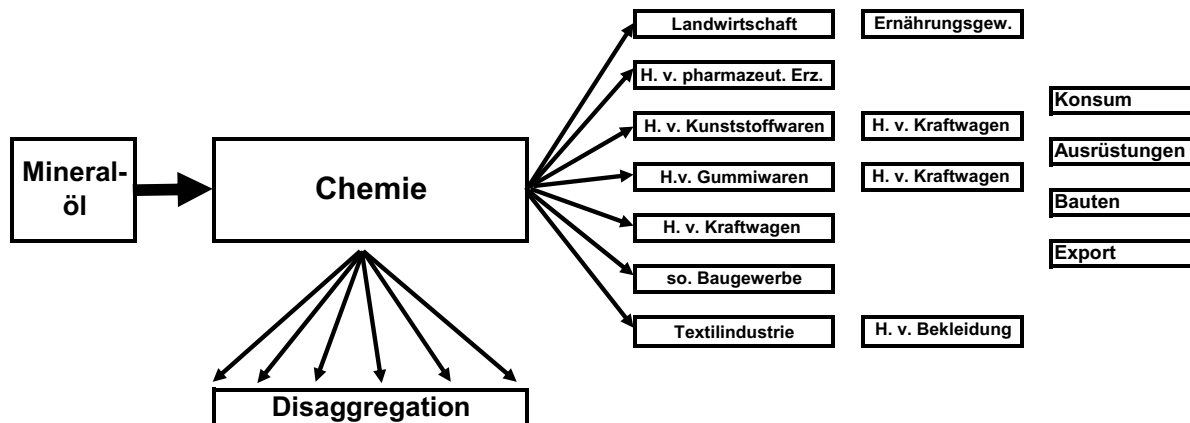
Mineralöl

Chemie

Landwirtschaft
Ernährungsgew.
H. v. pharmazeut. Erz.
H. v. Kunststoffwaren
H. v. Kraftwagen
H.v. Gummiwaren
H. v. Kraftwagen
H. v. Kraftwagen
so. Baugewerbe
Textilindustrie
H. v. Bekleidung

Konsum
Ausrüstungen
Bauten
Export

Disaggregation